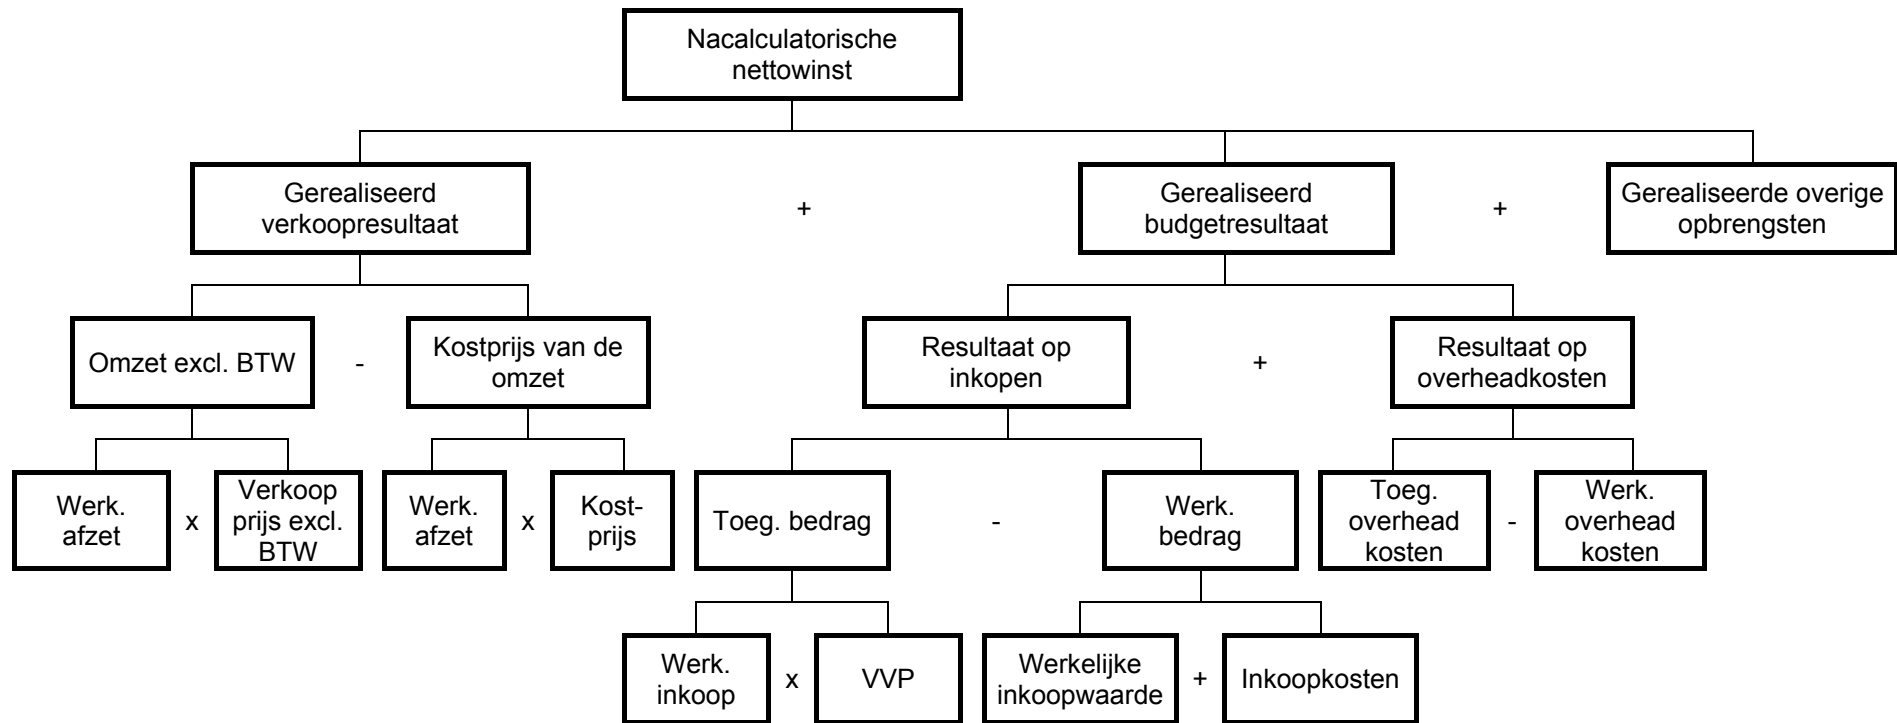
Nacalculatorische nettowinst

Gerealiseerd verkoopresultaat

+

Gerealiseerd budgetresultaat

+

Gerealiseerde overige opbrengsten

Omzet excl. BTW

-

Kostprijs van de omzet

Resultaat op inkopen

+

Resultaat op overheadkosten

Werk. afzet

x

Verkoop prijs excl. BTW

Werk. afzet

x

Kost-prijs

Toeg. bedrag

-

Werk. bedrag

Toeg. overhead kosten

-

Werk. overhead kosten

Werk. inkoop

x

VVP

Werkelijke inkoopwaarde

+

Inkoopkosten